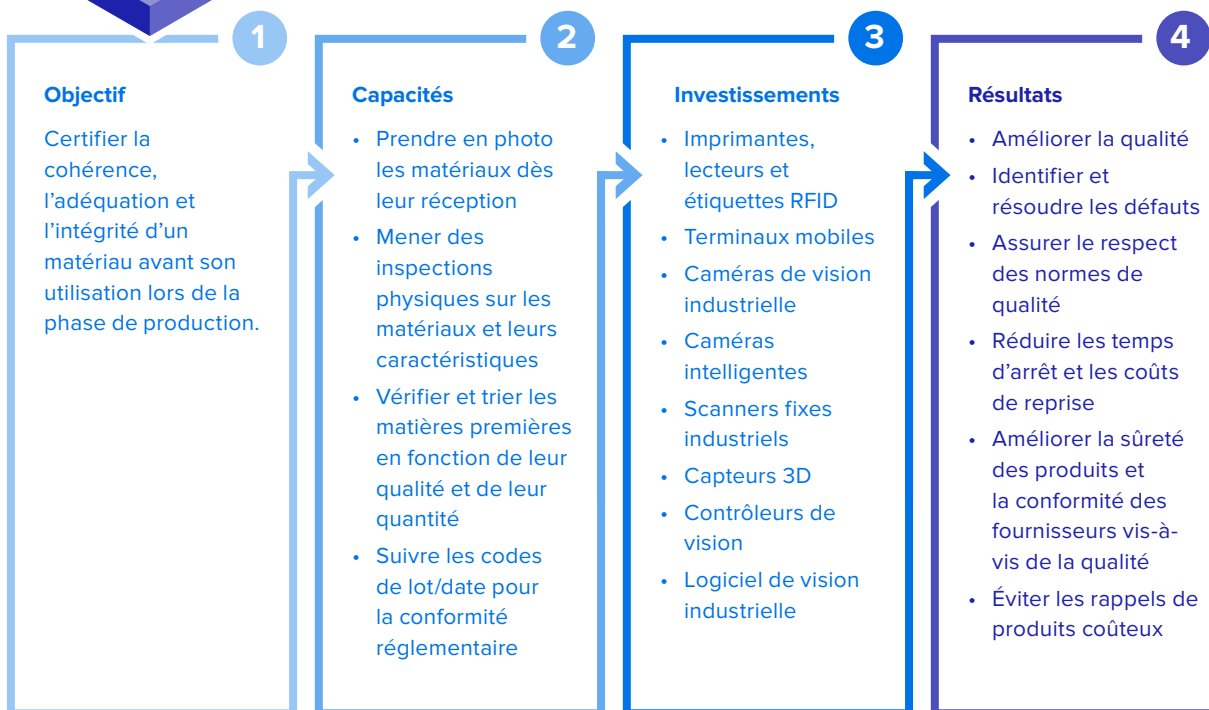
1

Objectif

Certifier la cohérence, l'adéquation et l'intégrité d'un matériau avant son utilisation lors de la phase de production.

2

Capacités

• Prendre en photo les matériaux dès leur réception
• Mener des inspections physiques sur les matériaux et leurs caractéristiques
• Vérifier et trier les matières premières en fonction de leur qualité et de leur quantité
• Suivre les codes de lot/date pour la conformité réglementaire

3

Investissements

• Imprimantes, lecteurs et étiquettes RFID
• Terminaux mobiles
• Caméras de vision industrielle
• Caméras intelligentes
• Scanners fixes industriels
• Capteurs 3D
• Contrôleurs de vision
• Logiciel de vision industrielle

4

Résultats

• Améliorer la qualité
• Identifier et résoudre les défauts
• Assurer le respect des normes de qualité
• Réduire les temps d'arrêt et les coûts de reprise
• Améliorer la sûreté des produits et la conformité des fournisseurs vis-à-vis de la qualité
• Éviter les rappels de produits coûteux